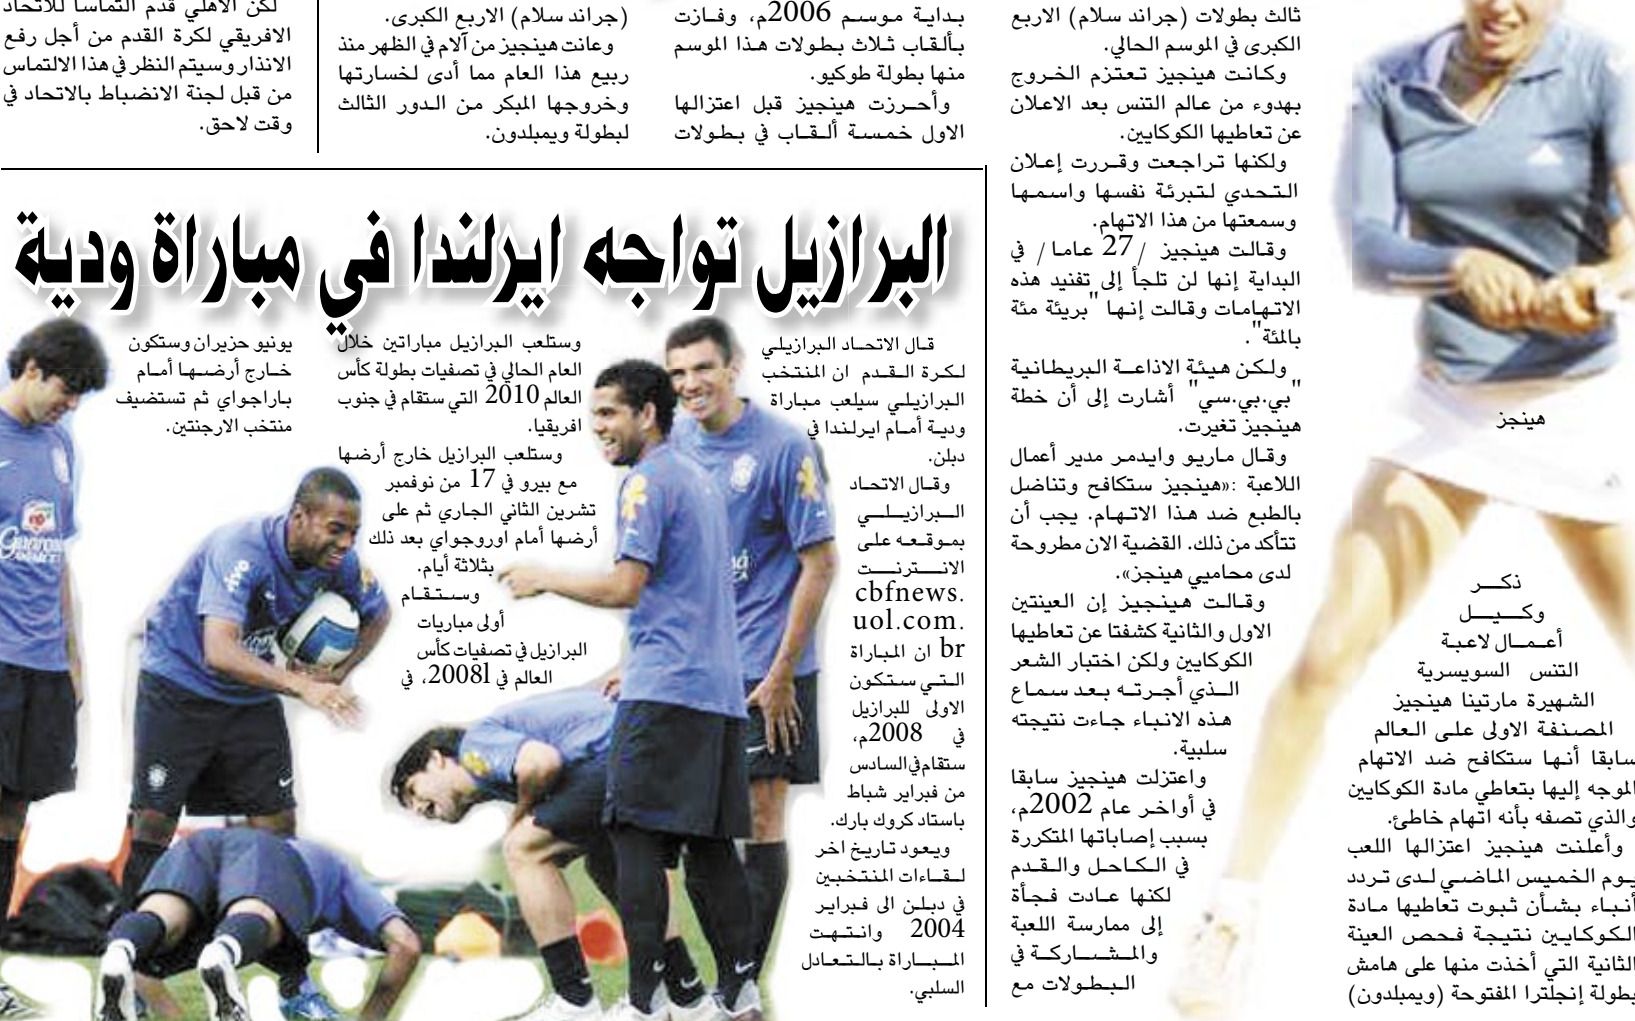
لكن الاهلي قدم التماسا للاتحاد الافريقي لكرة القدم من أجل رفع الانذار وسيتم النظر في هذا الالتماس من قبل لجنة الانضباط بالاتحاد في وقت لاحق.

(جراند سلام) الاربع الكبرى.
وعانت هينجيز من آلام في الظهر منذ ربيع هذا العام مما أدى لخسارتها وخروجها المبكر من الدور الثالث لبطولة ويمبلدون.

بداية موسم 2006م، وفازت بألقاب ثلاث بطولات هذا الموسم منها بطولة طوكيو.
وأحرزت هينجيز قبل اعتزالها الاول خمسة ألقاب في بطولات

ثالث بطولات (جراند سلام) الاربع الكبرى في الموسم الحالي.
وكانت هينجيز تعتزم الخروج بهدوء من عالم التنس بعد الاعلان عن تعاطيها الكوكايين.
ولكنها تراجعت وقررت إعلان التحدي لتبرئة نفسها واسمها وسمعتها من هذا الاتهام.
وقالت هينجيز /27 عاما/ في البداية إنها لن تلجأ إلى تفنيد هذه الاتهامات وقالت إنها "بريئة مئة بالمئة".
ولكن هيئة الاذاعة البريطانية "بي.بي.سي" أشارت إلى أن خطة هينجيز تغيرت.
وقال ماريو وايدمر مدير أعمال اللاعبة :«هينجيز ستكافح وتناضل بالطبع ضد هذا الاتهام. يجب أن تتأكد من ذلك. القضية الان مطروحة لدى محاميي هينجز».
وقالت هينجيز إن العينتين الاول والثانية كشفتا عن تعاطيها الكوكايين ولكن اختبار الشعر الذي أجرته بعد سماع هذه الانباء جاءت نتيجته سلبية.
واعتزلت هينجيز سابقا في أواخر عام 2002م، بسبب إصاباتها المتكررة في الكاحل والقدم لكنها عادت فجأة إلى ممارسة اللعبة والمشاركة في البطولات مع

هينجز

ذكر وكيل أعمال لاعبة التنس السويسرية الشهيرة مارتينا هينجيز المصنفة الاولى على العالم سابقا أنها ستكافح ضد الاتهام الموجه إليها بتعاطي مادة الكوكايين والذي تصفه بأنه اتهام خاطئ.
وأعلنت هينجيز اعتزالها اللعب يوم الخميس الماضي لدى تردد أنباء بشأن ثبوت تعاطيها مادة الكوكايين نتيجة فحص العينة الثانية التي أخذت منها على هامش بطولة إنجلترا المفتوحة (ويمبلدون)

البرازيل تواجه ايرلندا في مباراة ودية

قال الاتحاد البرازيلي لكرة القدم ان المنتخب البرازيلي سيلعب مباراة ودية أمام ايرلندا في دبلن.
وقال الاتحاد البرازيلي بموقعه على الانترنت cbfnews.uol.com.br ان المباراة التي ستكون الاولى للبرازيل في 2008م، ستقام في السادس من فبراير شباط باستاد كروك بارك.
ويعود تاريخ اخر لقاءات المنتخبين في دبلن الى فبراير 2004 وانتهت المباراة بالتعادل السلبي.

وستلعب البرازيل مباراتين خلال العام الحالي في تصفيات بطولة كأس العالم 2010 التي ستقام في جنوب افريقيا.
وستلعب البرازيل خارج أرضها مع بيرو في 17 من نوفمبر تشرين الثاني الجاري ثم على أرضها أمام اوروجواي بعد ذلك بثلاثة أيام.
وستقام أولى مباريات البرازيل في تصفيات كأس العالم في 2008، في

يونيو حزيران وستكون خارج أرضها أمام باراجواي ثم تستضيف منتخب الارجنتين.